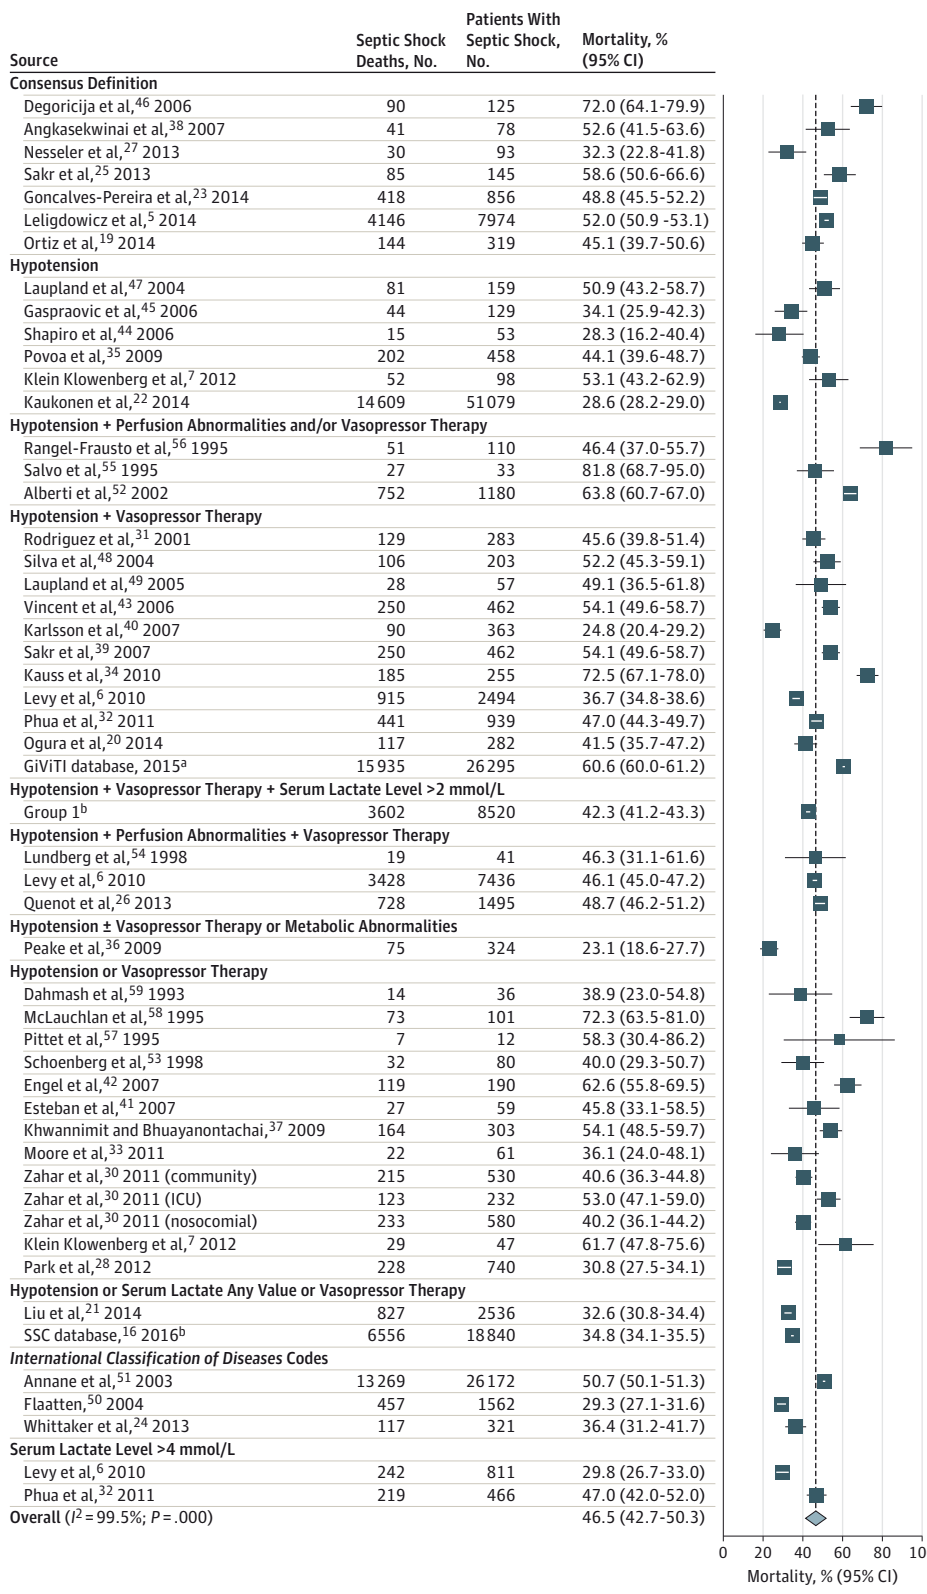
| Source | Septic Shock Deaths, No. | Patients With Septic Shock, No. | Mortality, % (95% CI) |
|---|---|---|---|
| **Consensus Definition** | | | |
| Degoricija et al,$^{46}$ 2006 | 90 | 125 | 72.0 (64.1-79.9) |
| Angkasekwinai et al,$^{38}$ 2007 | 41 | 78 | 52.6 (41.5-63.6) |
| Nesseler et al,$^{27}$ 2013 | 30 | 93 | 32.3 (22.8-41.8) |
| Sakr et al,$^{25}$ 2013 | 85 | 145 | 58.6 (50.6-66.6) |
| Goncalves-Pereira et al,$^{23}$ 2014 | 418 | 856 | 48.8 (45.5-52.2) |
| Leligdowicz et al,$^{5}$ 2014 | 4146 | 7974 | 52.0 (50.9 -53.1) |
| Ortiz et al,$^{19}$ 2014 | 144 | 319 | 45.1 (39.7-50.6) |
| **Hypotension** | | | |
| Laupland et al,$^{47}$ 2004 | 81 | 159 | 50.9 (43.2-58.7) |
| Gaspraovic et al,$^{45}$ 2006 | 44 | 129 | 34.1 (25.9-42.3) |
| Shapiro et al,$^{44}$ 2006 | 15 | 53 | 28.3 (16.2-40.4) |
| Povoa et al,$^{35}$ 2009 | 202 | 458 | 44.1 (39.6-48.7) |
| Klein Klowenberg et al,$^{7}$ 2012 | 52 | 98 | 53.1 (43.2-62.9) |
| Kaukonen et al,$^{22}$ 2014 | 14609 | 51079 | 28.6 (28.2-29.0) |
| **Hypotension + Perfusion Abnormalities and/or Vasopressor Therapy** | | | |
| Rangel-Frausto et al,$^{56}$ 1995 | 51 | 110 | 46.4 (37.0-55.7) |
| Salvo et al,$^{55}$ 1995 | 27 | 33 | 81.8 (68.7-95.0) |
| Alberti et al,$^{52}$ 2002 | 752 | 1180 | 63.8 (60.7-67.0) |
| **Hypotension + Vasopressor Therapy** | | | |
| Rodriguez et al,$^{31}$ 2001 | 129 | 283 | 45.6 (39.8-51.4) |
| Silva et al,$^{48}$ 2004 | 106 | 203 | 52.2 (45.3-59.1) |
| Laupland et al,$^{49}$ 2005 | 28 | 57 | 49.1 (36.5-61.8) |
| Vincent et al,$^{43}$ 2006 | 250 | 462 | 54.1 (49.6-58.7) |
| Karlsson et al,$^{40}$ 2007 | 90 | 363 | 24.8 (20.4-29.2) |
| Sakr et al,$^{39}$ 2007 | 250 | 462 | 54.1 (49.6-58.7) |
| Kauss et al,$^{34}$ 2010 | 185 | 255 | 72.5 (67.1-78.0) |
| Levy et al,$^{6}$ 2010 | 915 | 2494 | 36.7 (34.8-38.6) |
| Phua et al,$^{32}$ 2011 | 441 | 939 | 47.0 (44.3-49.7) |
| Ogura et al,$^{20}$ 2014 | 117 | 282 | 41.5 (35.7-47.2) |
| GiViTI database, 2015$^{a}$ | 15935 | 26295 | 60.6 (60.0-61.2) |
| **Hypotension + Vasopressor Therapy + Serum Lactate Level >2 mmol/L** | | | |
| Group 1$^{b}$ | 3602 | 8520 | 42.3 (41.2-43.3) |
| **Hypotension + Perfusion Abnormalities + Vasopressor Therapy** | | | |
| Lundberg et al,$^{54}$ 1998 | 19 | 41 | 46.3 (31.1-61.6) |
| Levy et al,$^{6}$ 2010 | 3428 | 7436 | 46.1 (45.0-47.2) |
| Quenot et al,$^{26}$ 2013 | 728 | 1495 | 48.7 (46.2-51.2) |
| **Hypotension ± Vasopressor Therapy or Metabolic Abnormalities** | | | |
| Peake et al,$^{36}$ 2009 | 75 | 324 | 23.1 (18.6-27.7) |
| **Hypotension or Vasopressor Therapy** | | | |
| Dahmash et al,$^{59}$ 1993 | 14 | 36 | 38.9 (23.0-54.8) |
| McLauchlan et al,$^{58}$ 1995 | 73 | 101 | 72.3 (63.5-81.0) |
| Pittet et al,$^{57}$ 1995 | 7 | 12 | 58.3 (30.4-86.2) |
| Schoenberg et al,$^{53}$ 1998 | 32 | 80 | 40.0 (29.3-50.7) |
| Engel et al,$^{42}$ 2007 | 119 | 190 | 62.6 (55.8-69.5) |
| Esteban et al,$^{41}$ 2007 | 27 | 59 | 45.8 (33.1-58.5) |
| Khwannimit and Bhuayanontachai,$^{37}$ 2009 | 164 | 303 | 54.1 (48.5-59.7) |
| Moore et al,$^{33}$ 2011 | 22 | 61 | 36.1 (24.0-48.1) |
| Zahar et al,$^{30}$ 2011 (community) | 215 | 530 | 40.6 (36.3-44.8) |
| Zahar et al,$^{30}$ 2011 (ICU) | 123 | 232 | 53.0 (47.1-59.0) |
| Zahar et al,$^{30}$ 2011 (nosocomial) | 233 | 580 | 40.2 (36.1-44.2) |
| Klein Klowenberg et al,$^{7}$ 2012 | 29 | 47 | 61.7 (47.8-75.6) |
| Park et al,$^{28}$ 2012 | 228 | 740 | 30.8 (27.5-34.1) |
| **Hypotension or Serum Lactate Any Value or Vasopressor Therapy** | | | |
| Liu et al,$^{21}$ 2014 | 827 | 2536 | 32.6 (30.8-34.4) |
| SSC database,$^{16}$ 2016$^{b}$ | 6556 | 18840 | 34.8 (34.1-35.5) |
| ***International Classification of Diseases* Codes** | | | |
| Annane et al,$^{51}$ 2003 | 13269 | 26172 | 50.7 (50.1-51.3) |
| Flaatten,$^{50}$ 2004 | 457 | 1562 | 29.3 (27.1-31.6) |
| Whittaker et al,$^{24}$ 2013 | 117 | 321 | 36.4 (31.2-41.7) |
| **Serum Lactate Level >4 mmol/L** | | | |
| Levy et al,$^{6}$ 2010 | 242 | 811 | 29.8 (26.7-33.0) |
| Phua et al,$^{32}$ 2011 | 219 | 466 | 47.0 (42.0-52.0) |
| **Overall** ($I^2$ = 99.5%; $P$ = .000) | | | 46.5 (42.7-50.3) |

0 20 40 60 80 10
Mortality, % (95% CI)